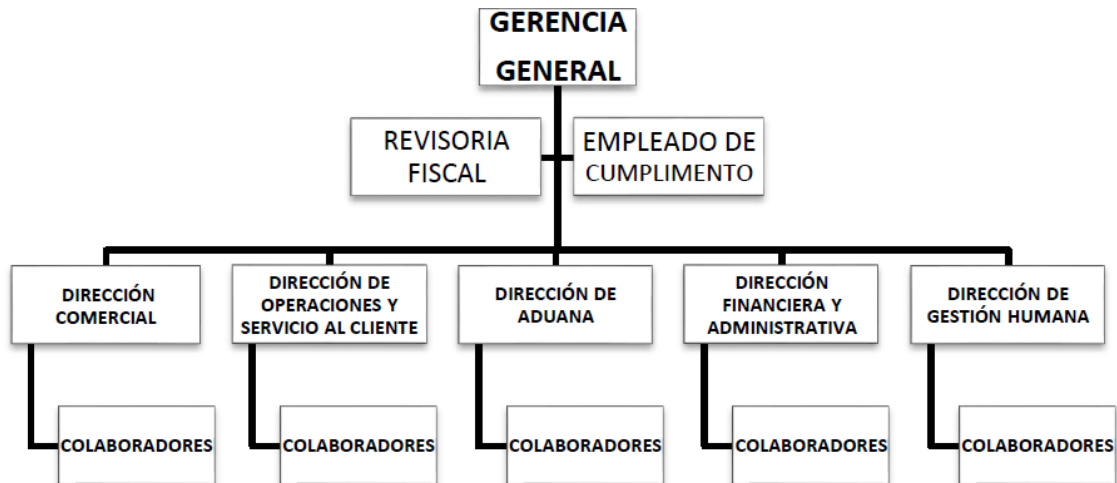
GERENCIA GENERAL

REVISORIA FISCAL

EMPLEADO DE CUMPLIMENTO

DIRECCIÓN COMERCIAL

DIRECCIÓN DE OPERACIONES Y SERVICIO AL CLIENTE

DIRECCIÓN DE ADUANA

DIRECCIÓN FINANCIERA Y ADMINISTRATIVA

DIRECCIÓN DE GESTIÓN HUMANA

COLABORADORES

COLABORADORES

COLABORADORES

COLABORADORES

COLABORADORES